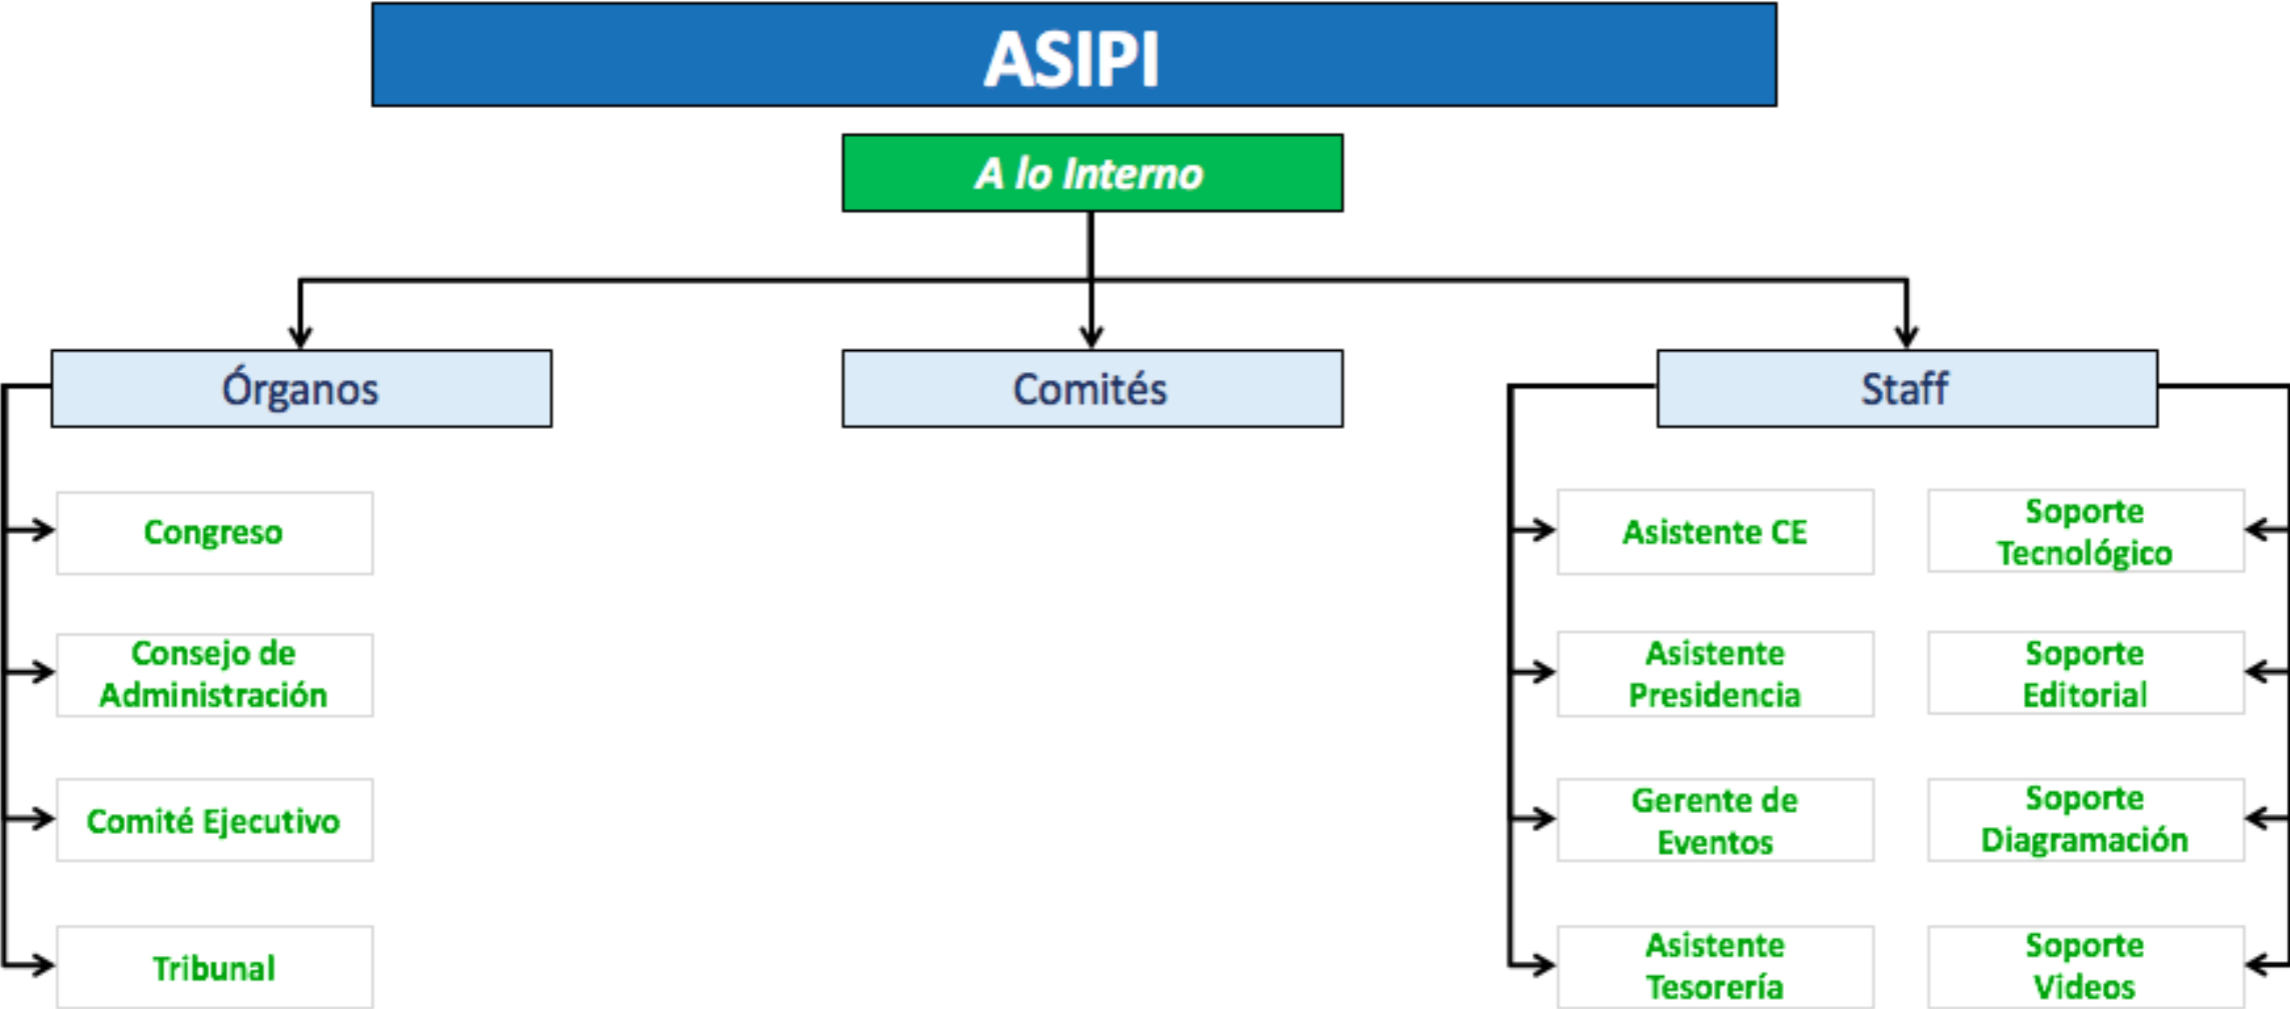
ASIPI

A lo Interno

Órganos

Comités

Staff

Congreso

Consejo de Administración

Comité Ejecutivo

Tribunal

Asistente CE

Asistente Presidencia

Gerente de Eventos

Asistente Tesorería

Soporte Tecnológico

Soporte Editorial

Soporte Diagramación

Soporte Videos